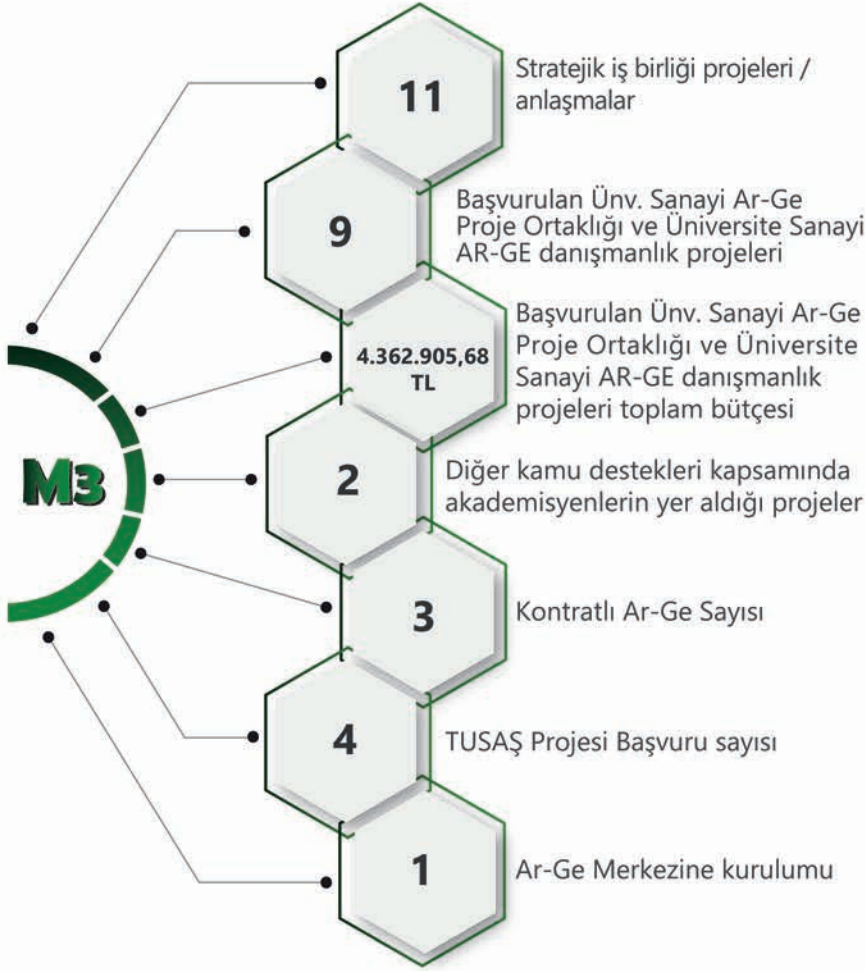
M3

11

Stratejik iş birliği projeleri / anlaşmalar

9

Başvurulan Ünv. Sanayi Ar-Ge Proje Ortaklığı ve Üniversite Sanayi AR-GE danışmanlık projeleri

4.362.905,68 TL

Başvurulan Ünv. Sanayi Ar-Ge Proje Ortaklığı ve Üniversite Sanayi AR-GE danışmanlık projeleri toplam bütçesi

2

Diğer kamu destekleri kapsamında akademisyenlerin yer aldığı projeler

3

Kontratlı Ar-Ge Sayısı

4

TUSAŞ Projesi Başvuru sayısı

1

Ar-Ge Merkezine kurulumu